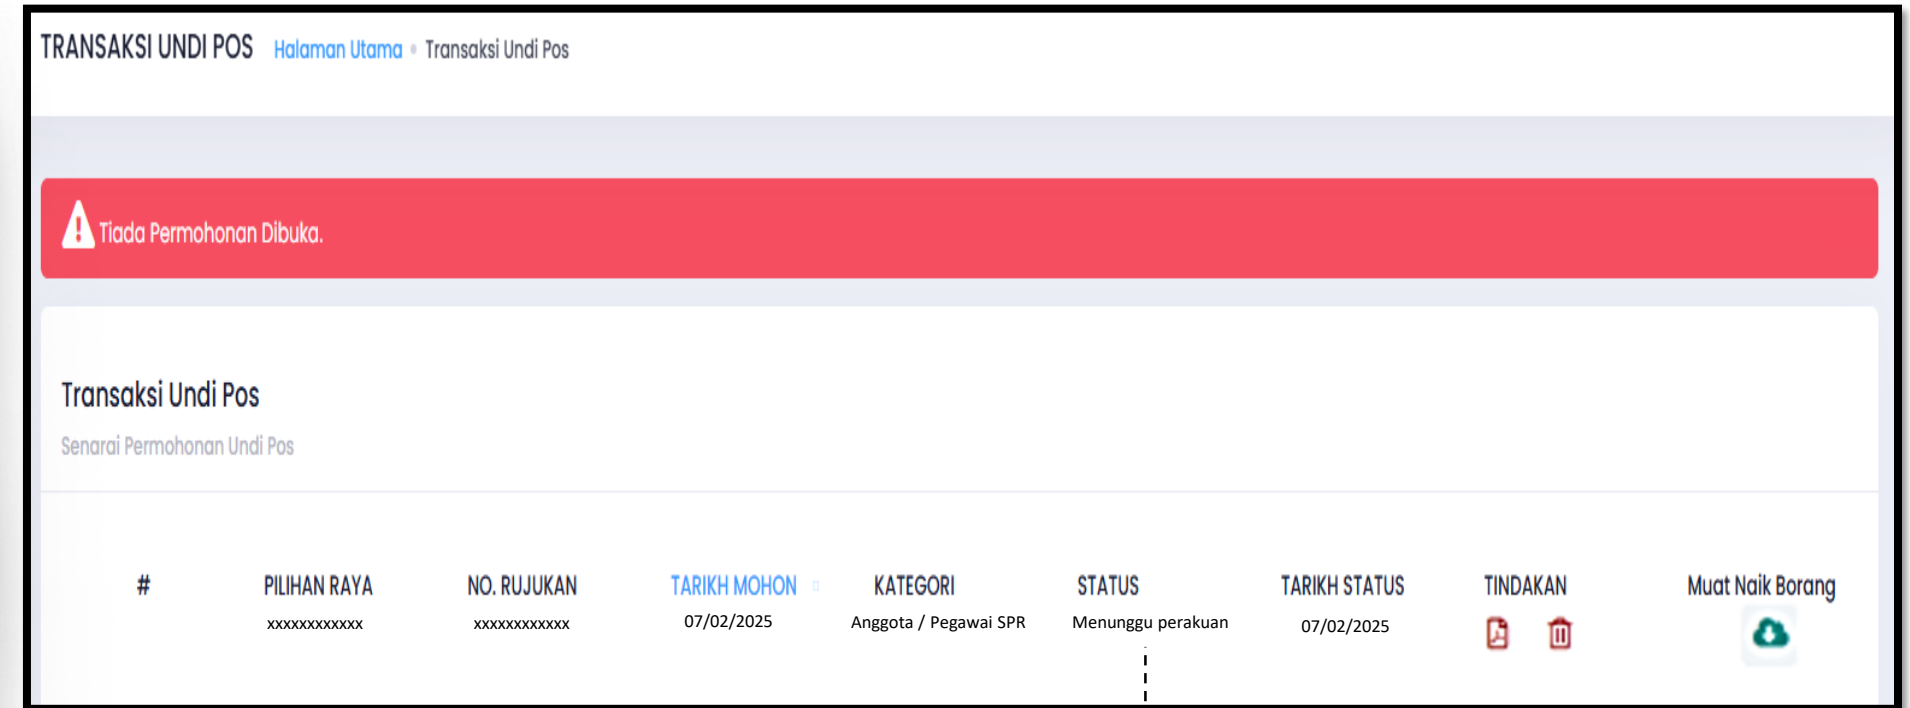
TRANSAKSI UNDI POS Halaman Utama • Transaksi Undi Pos

Tiada Permohonan Dibuka.

Transaksi Undi Pos

Senarai Permohonan Undi Pos

| # | PILIHAN RAYA | NO. RUJUKAN | TARIKH MOHON | KATEGORI | STATUS | TARIKH STATUS | TINDAKAN | Muat Naik Borang |
|---|---|---|---|---|---|---|---|---|
| | xxxxxxxxxxxx | xxxxxxxxxxxx | 07/02/2025 | Anggota / Pegawai SPR | Menunggu perakuan | 07/02/2025 | | |